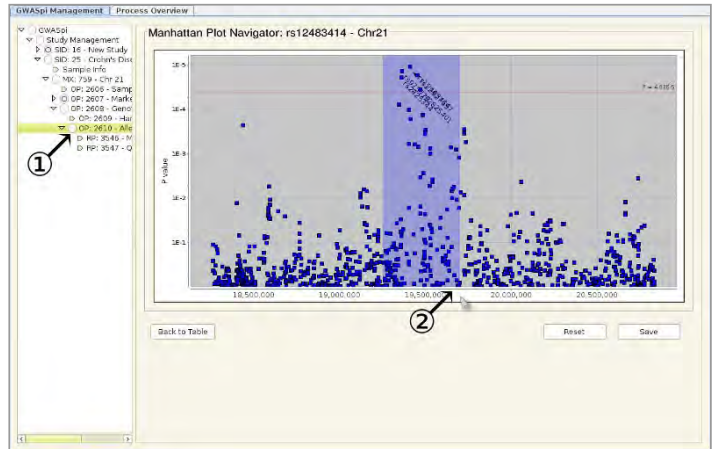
GWASpi Management | Process Overview

GWASpi
Study Management
SID: 16 - New Study
SID: 25 - Crohn's Disc
Sample Info
MX: 759 - Chr 21
OP: 2606 - Samp
OP: 2607 - Marke
OP: 2608 - Geno
OP: 2609 - Har
OP: 2610 - Allc
RP: 3546 - M
RP: 3547 - Q

Manhattan Plot Navigator: rs12483414 - Chr21

1E-5
1E-4
1E-3
1E-2
1E-1
P value

18,500,000
19,000,000
19,500,000
20,000,000
20,500,000

rs12483414
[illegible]

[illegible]

①
②

Back to Table
Reset
Save